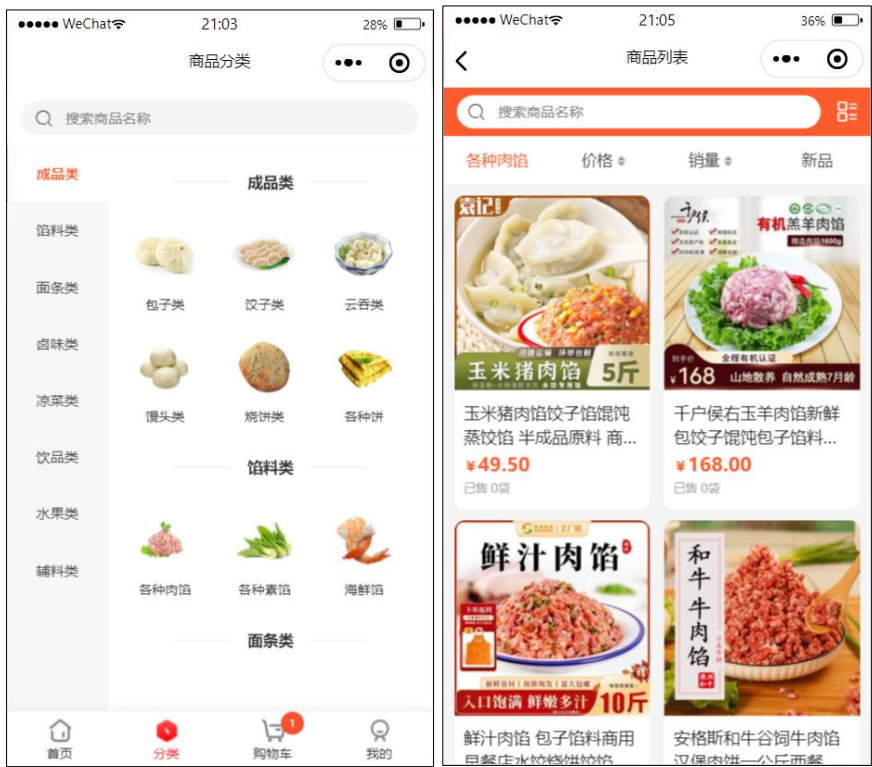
●●●●● WeChat 21:03 28%

商品分类

搜索商品名称

成品类
馅料类
面条类
卤味类
凉菜类
饮品类
水果类
辅料类

成品类

包子类
饺子类
云吞类
馒头类
烧饼类
各种饼

馅料类

各种肉馅
各种素馅
海鲜馅

面条类

首页
分类
购物车 1
我的

●●●●● WeChat 21:05 36%

商品列表

搜索商品名称

各种肉馅
价格
销量
新品

玉米猪肉馅
5斤

玉米猪肉馅饺子馅馄饨蒸饺馅 半成品原料 商...
¥49.50
已售 0袋

有机羔羊肉馅
¥168
全程有机认证
山地散养 自然成熟7月龄

千户侯右玉羊肉馅新鲜包饺子馄饨包子馅料...
¥168.00
已售 0袋

鲜汁肉馅
入口饱满 鲜嫩多汁 10斤

和牛牛肉馅

鲜汁肉馅 包子馅料商用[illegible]
安格斯和牛谷饲牛肉馅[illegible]